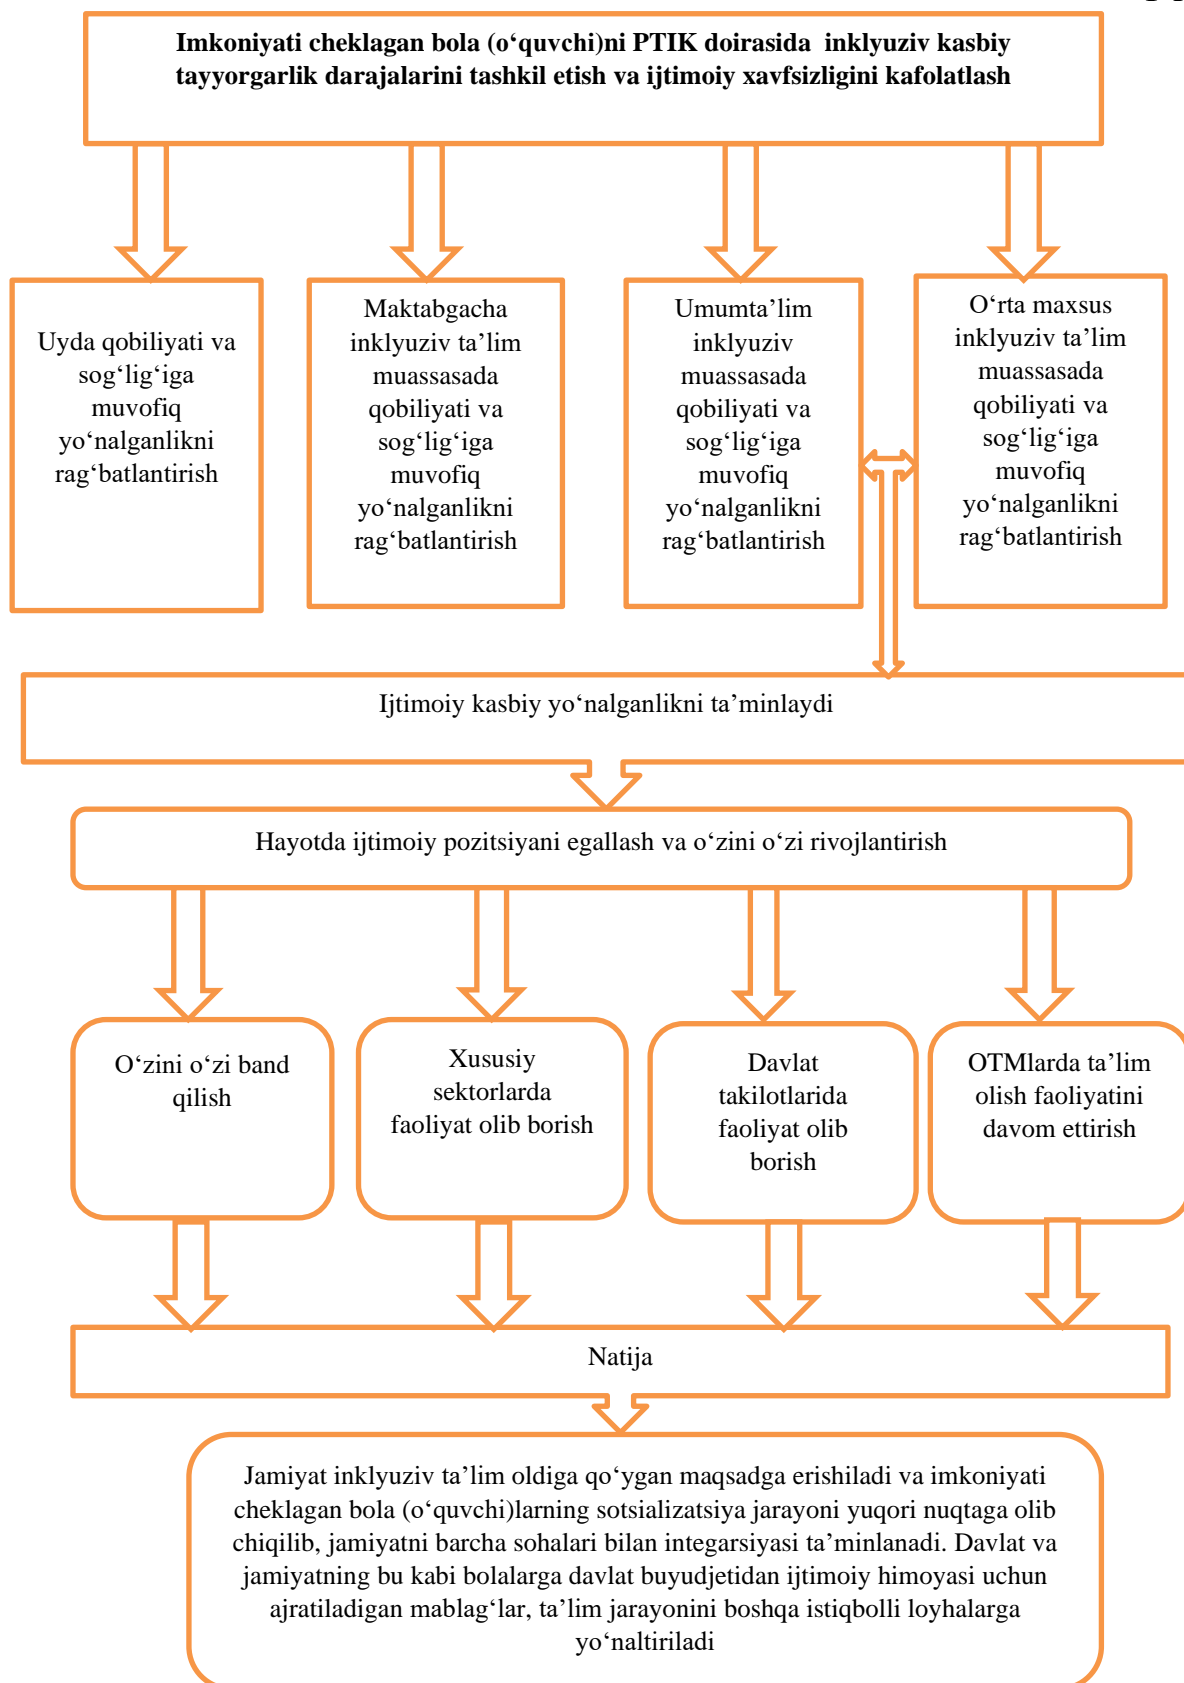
Imkoniyati cheklagan bola (o‘quvchi)ni PTIK doirasida inklyuziv kasbiy tayyorgarlik darajalarini tashkil etish va ijtimoiy xavfsizligini kafolatlash

Uyda qobiliyati va sog‘lig‘iga muvofiq yo‘nalganlikni rag‘batlantirish

Maktabgacha inklyuziv ta’lim muassasada qobiliyati va sog‘lig‘iga muvofiq yo‘nalganlikni rag‘batlantirish

Umumta’lim inklyuziv muassasada qobiliyati va sog‘lig‘iga muvofiq yo‘nalganlikni rag‘batlantirish

O‘rta maxsus inklyuziv ta’lim muassasada qobiliyati va sog‘lig‘iga muvofiq yo‘nalganlikni rag‘batlantirish

Ijtimoiy kasbiy yo‘nalganlikni ta’minlaydi

Hayotda ijtimoiy pozitsiyani egallash va o‘zini o‘zi rivojlantirish

O‘zini o‘zi band qilish

Xususiy sektorlarda faoliyat olib borish

Davlat takilotlarida faoliyat olib borish

OTMlarda ta’lim olish faoliyatini davom ettirish

Natija

Jamiyat inklyuziv ta’lim oldiga qo‘ygan maqsadga erishiladi va imkoniyati cheklagan bola (o‘quvchi)larning sotsializatsiya jarayoni yuqori nuqtaga olib chiqilib, jamiyatni barcha sohalari bilan integarsiyasi ta’minlanadi. Davlat va jamiyatning bu kabi bolalarga davlat buyudjetidan ijtimoiy himoyasi uchun ajratiladigan mablag‘lar, ta’lim jarayonini boshqa istiqbolli loyhalarga yo‘naltiriladi